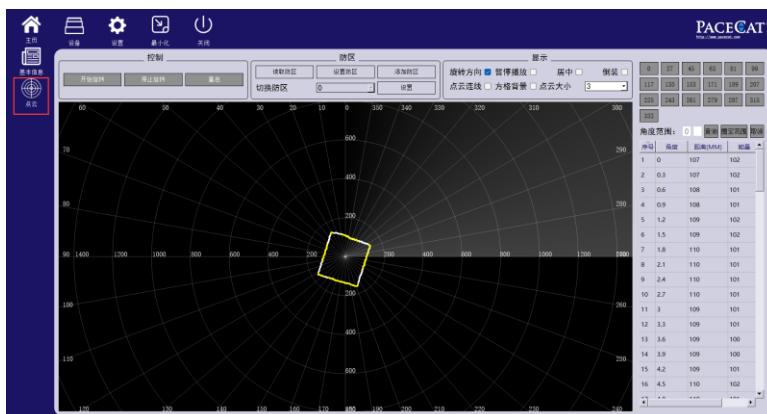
主页
基本信息
点云
设备
设置
最小化
关闭
PACECAT
控制
开始旋转
停止旋转
重启
防区
读取防区
设置防区
添加防区
切换防区
0
设置
显示
旋转方向
暂停播放
居中
倒装
点云连线
方格背景
点云大小
3

| 0 | 37 | 45 | 65 | 81 | 99 |
|---|---|---|---|---|---|
| 117 | 135 | 153 | 171 | 189 | 207 |
| 225 | 243 | 261 | 279 | 297 | 315 |
| 333 | | | | | |

角度范围:
0
显示
固定范围
取消

| 序号 | 角度 | 距离(MM) | 能量 |
|---|---|---|---|
| 1 | 0 | 107 | 102 |
| 2 | 0.3 | 107 | 102 |
| 3 | 0.6 | 108 | 101 |
| 4 | 0.9 | 108 | 101 |
| 5 | 1.2 | 109 | 102 |
| 6 | 1.5 | 109 | 102 |
| 7 | 1.8 | 110 | 101 |
| 8 | 2.1 | 110 | 101 |
| 9 | 2.4 | 110 | 101 |
| 10 | 2.7 | 110 | 101 |
| 11 | 3 | 109 | 101 |
| 12 | 3.3 | 109 | 101 |
| 13 | 3.6 | 109 | 100 |
| 14 | 3.9 | 109 | 100 |
| 15 | 4.2 | 109 | 101 |
| 16 | 4.5 | 110 | 102 |

60 50 40 30 20 10 0 350 340 330 320 310 300
70 290
80 280
90 1400 1200 1000 800 600 400 200 200 400 600 800 1000 1200 1400
600 400 200 200 400 600
100 260
110 250
120 130 140 150 160 170 180 190 200 210 220 230 240